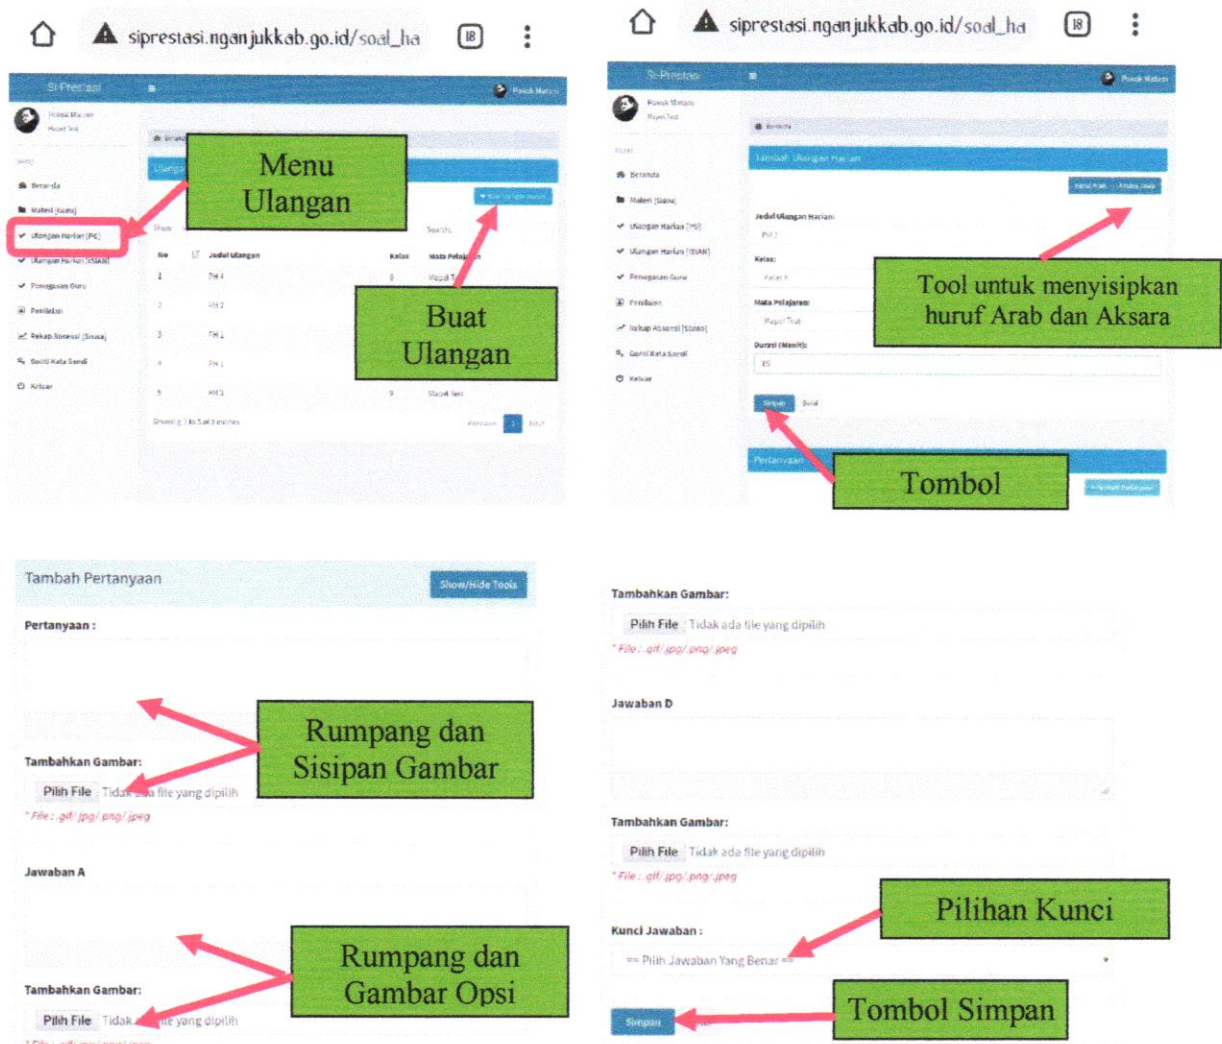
siprestasi.nganjukkab.go.id/soal_ha

18

Si-Prestasi

Menu Ulangan

Buat Ulangan

Beranda

Materi (Guru)

Ulangan Harian (PC)

Ulangan Harian (SISWA)

Penugasan Guru

Penilaian

Rekap Absensi (Siswa)

Ganti Kata Sandi

Keluar

| No | Judul Ulangan | Kelas | Mata Pelajaran |
|---|---|---|---|
| 1 | PH 4 | 9 | Mapel T |
| 2 | PH 2 | | |
| 3 | PH 1 | | |
| 4 | PH 1 | | |
| 5 | PH 1 | 9 | Mapel Test |

siprestasi.nganjukkab.go.id/soal_ha

18

Si-Prestasi

Tambah Ulangan Harian

Tool untuk menyisipkan huruf Arab dan Aksara

Judul Ulangan Harian

Kelas:

Mata Pelajaran:

Durasi (Menit):

15

Simpan

Batal

Pertanyaan

Tombol

Tambah Pertanyaan

Show/Hide Tools

Pertanyaan :

Rumpang dan Sisipan Gambar

Tambahkan Gambar:

Pilih File Tidak ada file yang dipilih

* File : .gif/.jpg/.png/.jpeg

Jawaban A

Rumpang dan Gambar Opsi

Tambahkan Gambar:

Pilih File Tidak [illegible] yang dipilih

Tambahkan Gambar:

Pilih File Tidak ada file yang dipilih

* File : .gif/.jpg/.png/.jpeg

Jawaban D

Tambahkan Gambar:

Pilih File Tidak ada file yang dipilih

* File : .gif/.jpg/.png/.jpeg

Kunci Jawaban :

Pilihan Kunci

== Pilih Jawaban Yang Benar ==

Simpan

Tombol Simpan